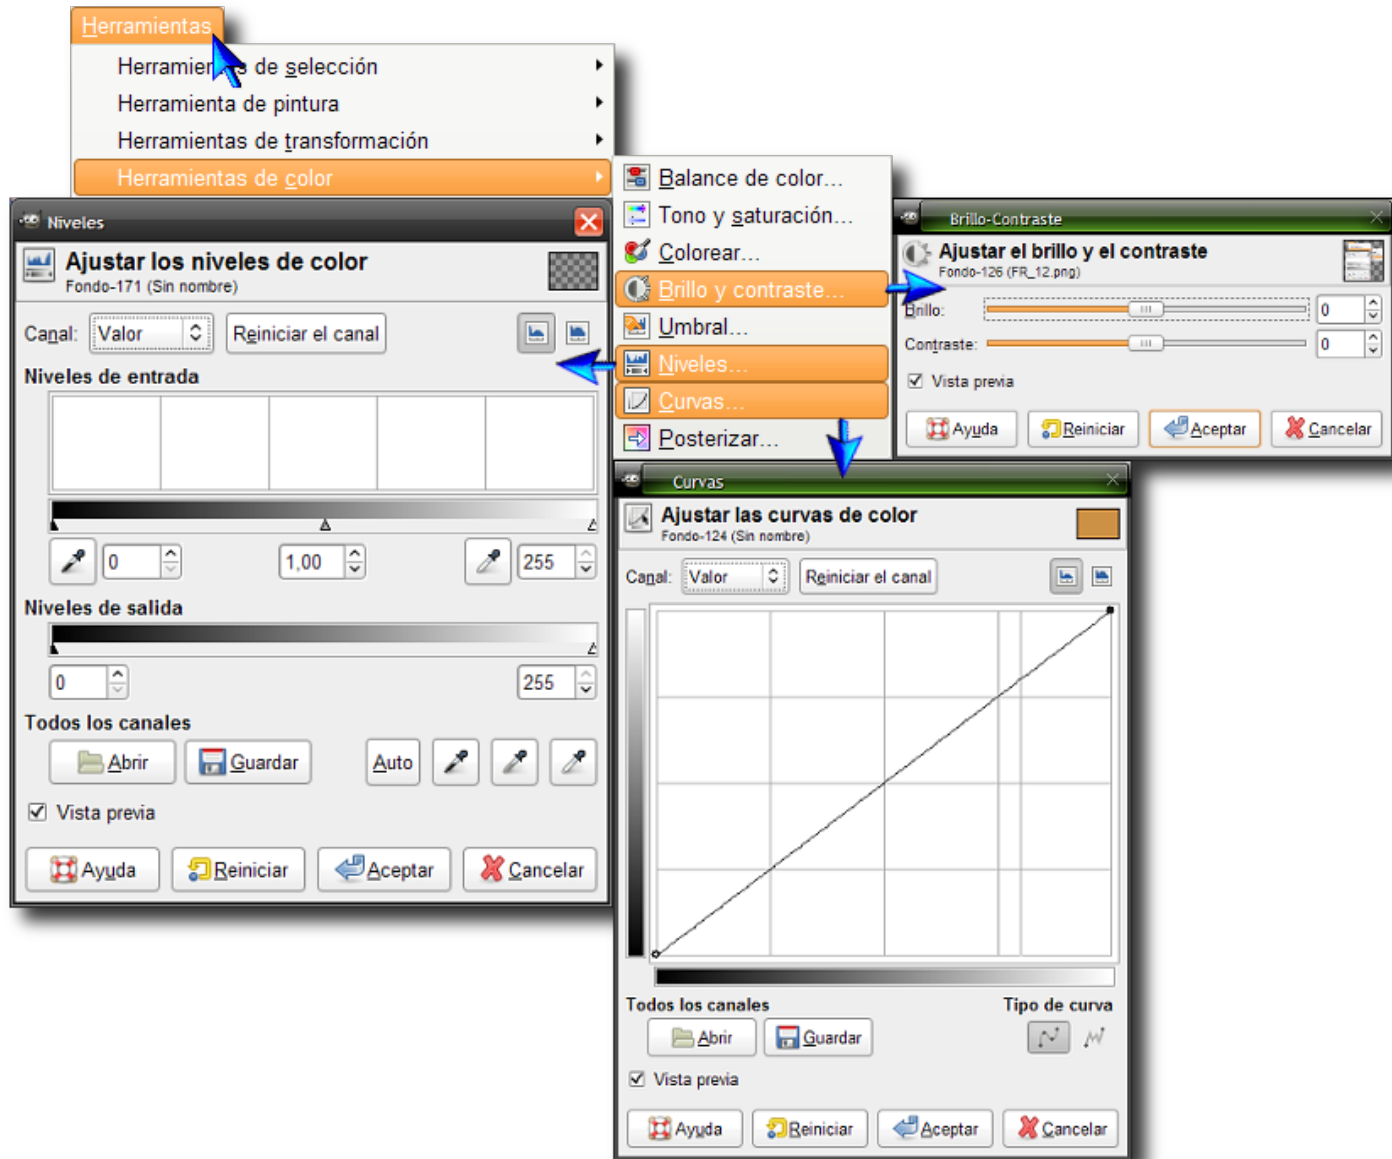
Herramientas

Herramien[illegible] de selección
Herramienta de pintura
Herramientas de transformación
Herramientas de color

Balance de color...
Tono y saturación...
Colorear...
Brillo y contraste...
Umbral...
Niveles...
Curvas...
Posterizar...

Niveles

Ajustar los niveles de color
Fondo-171 (Sin nombre)

Canal: Valor
Reiniciar el canal

Niveles de entrada

0
1,00
255

Niveles de salida

0
255

Todos los canales

Abrir
Guardar
Auto

Vista previa

Ayuda
Reiniciar
Aceptar
Cancelar

Brillo-Contraste

Ajustar el brillo y el contraste
Fondo-126 (FR_12.png)

Brillo: 0
Contraste: 0

Vista previa

Ayuda
Reiniciar
Aceptar
Cancelar

Curvas

Ajustar las curvas de color
Fondo-124 (Sin nombre)

Canal: Valor
Reiniciar el canal

Todos los canales
Tipo de curva

Abrir
Guardar

Vista previa

Ayuda
Reiniciar
Aceptar
Cancelar